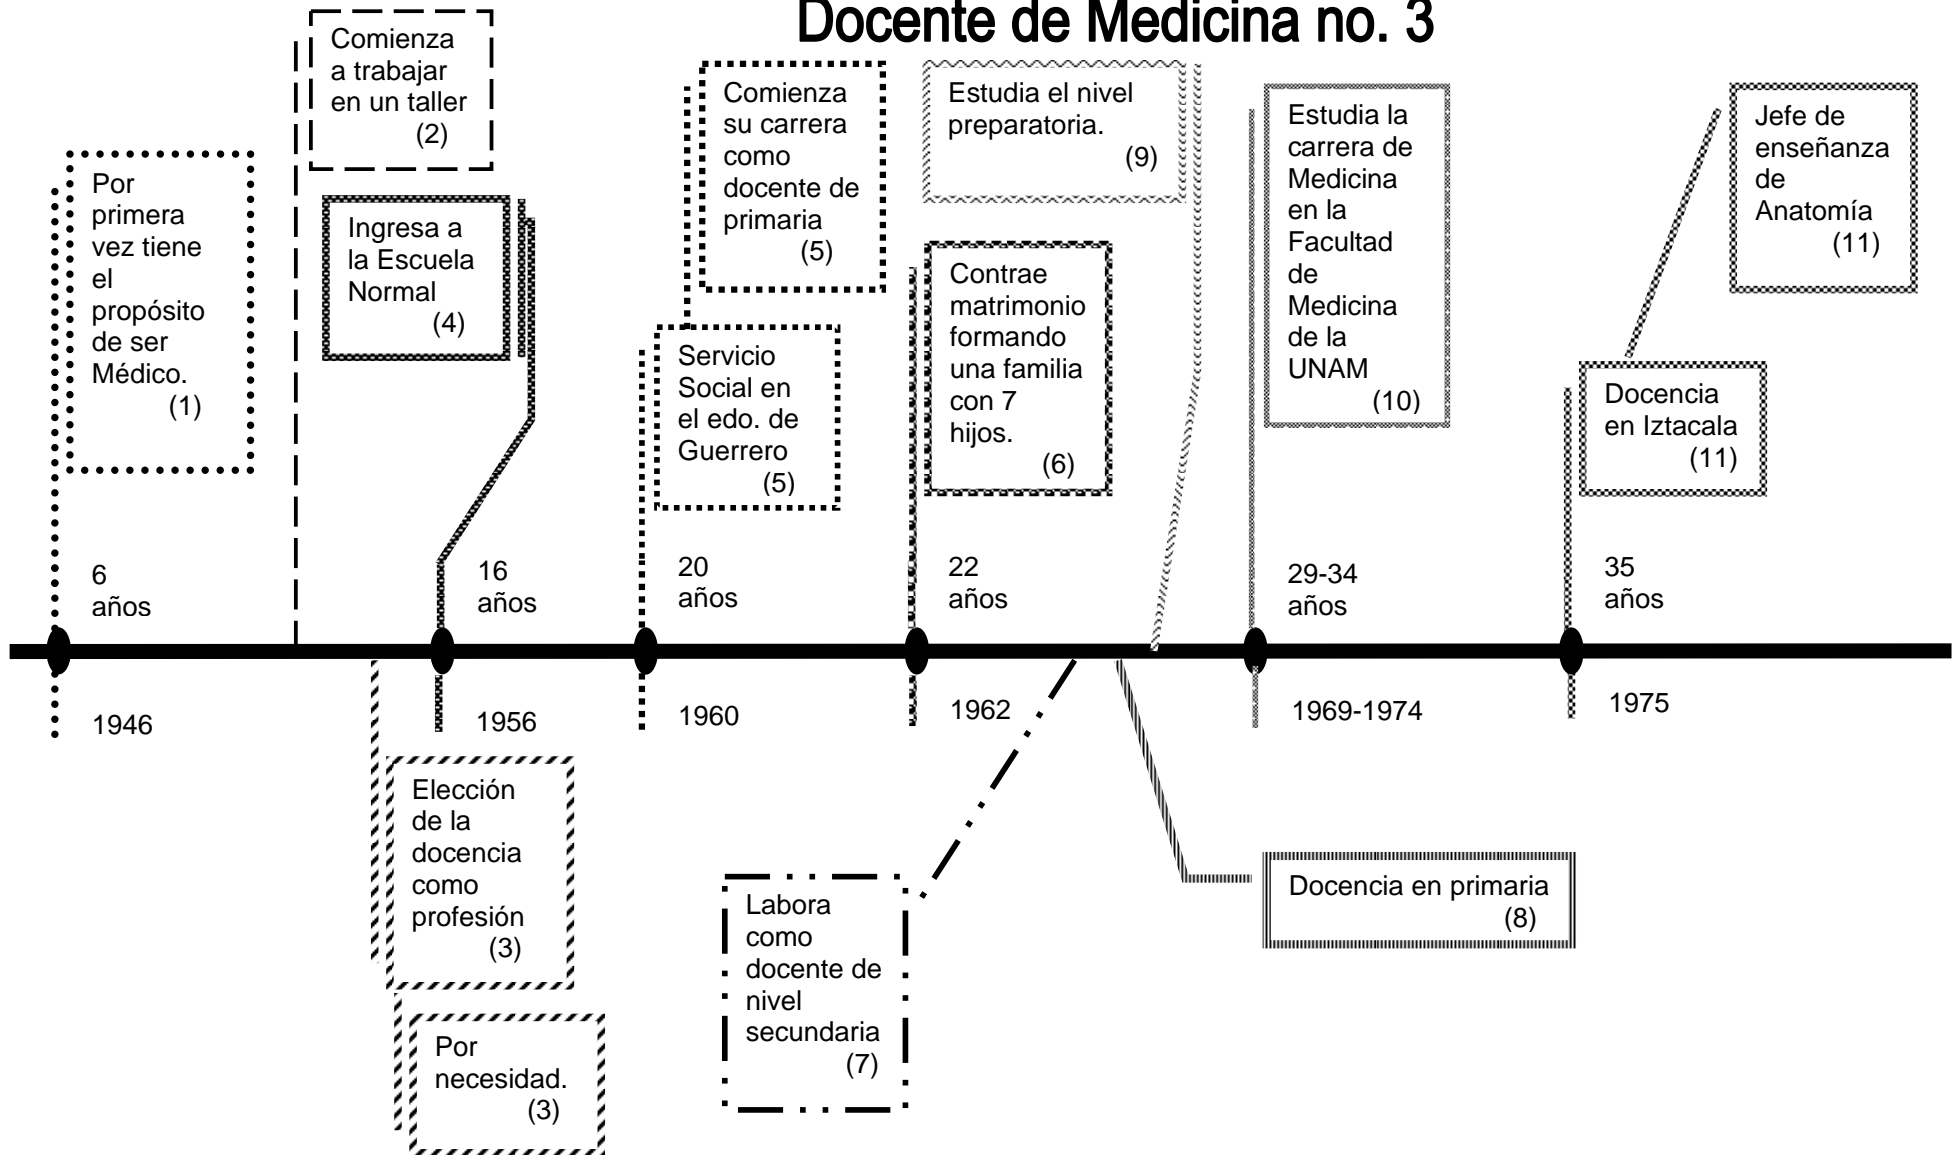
Docente de Medicina no. 3

Por primera vez tiene el propósito de ser Médico. (1)

Comienza a trabajar en un taller (2)

Ingresa a la Escuela Normal (4)

Comienza su carrera como docente de primaria (5)

Servicio Social en el edo. de Guerrero (5)

Estudia el nivel preparatoria. (9)

Contrae matrimonio formando una familia con 7 hijos. (6)

Estudia la carrera de Medicina en la Facultad de Medicina de la UNAM (10)

Jefe de enseñanza de Anatomía (11)

Docencia en Iztacala (11)

6 años

16 años

20 años

22 años

29-34 años

35 años

1946

1956

1960

1962

1969-1974

1975

Elección de la docencia como profesión (3)

Por necesidad. (3)

Labora como docente de nivel secundaria (7)

Docencia en primaria (8)